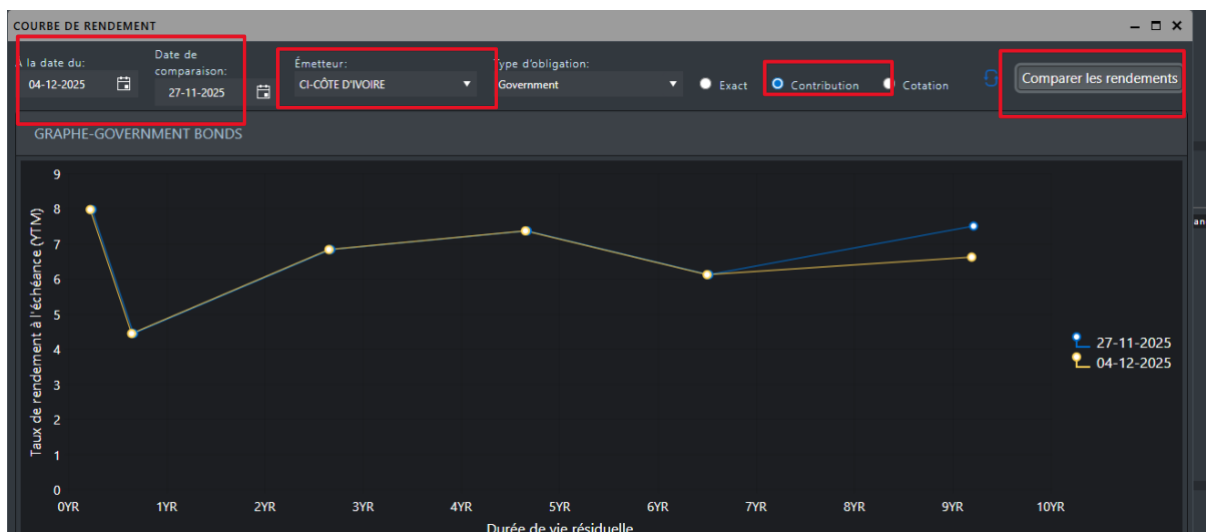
COURBE DE RENDEMENT

À la date du: 04-12-2025

Date de comparaison: 27-11-2025

Émetteur: CI-CÔTE D'IVOIRE

Type d'obligation: Government

Exact Contribution Cotation

Comparer les rendements

GRAPHE-GOVERNMENT BONDS

Taux de rendement à l'échéance (YTM)

9
8
7
6
5
4
3
2
1
0

0YR 1YR 2YR 3YR 4YR 5YR 6YR 7YR 8YR 9YR 10YR

Durée de vie résiduelle

27-11-2025
04-12-2025

an